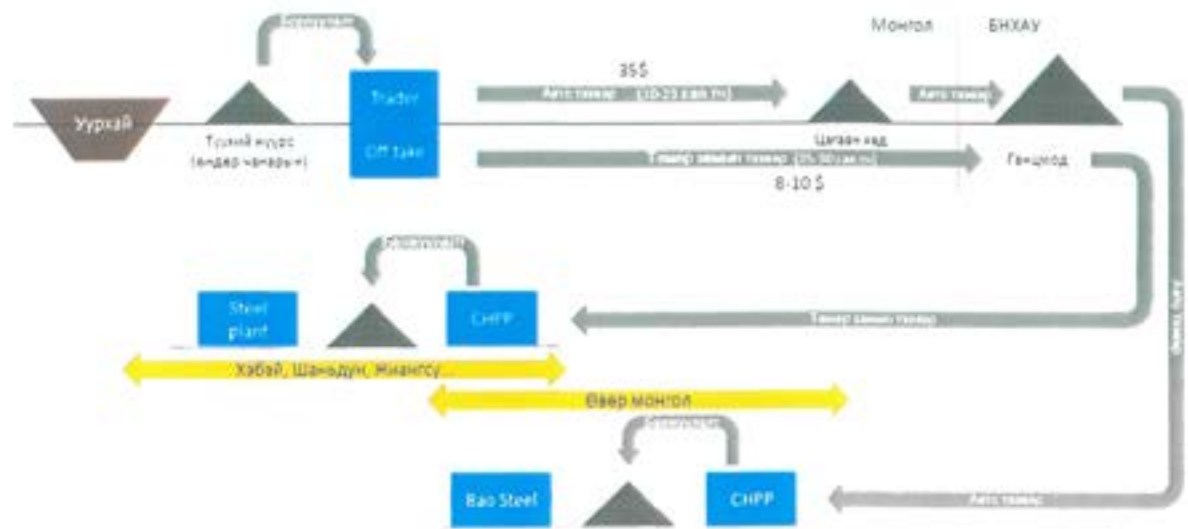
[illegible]

Монгол

БНХАУ

Уурхай

Түүхий нүүрс (өндөр чанартай)

Trader

Off Take

35$

Авто тээвэр (10-23 сая тн)

Авто тээвэр

Цагаан хад

Төмөр замын тээвэр (5%-30 сая тн)

8-10 $

Ганцмод

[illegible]

Steel plant

CHPP

Төмөр замын тээвэр

Авто тээвэр

Хэбэй, Шаньдун, Жиангсу...

Өвөр монгол

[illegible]

Bao Steel

CHPP

Авто тээвэр